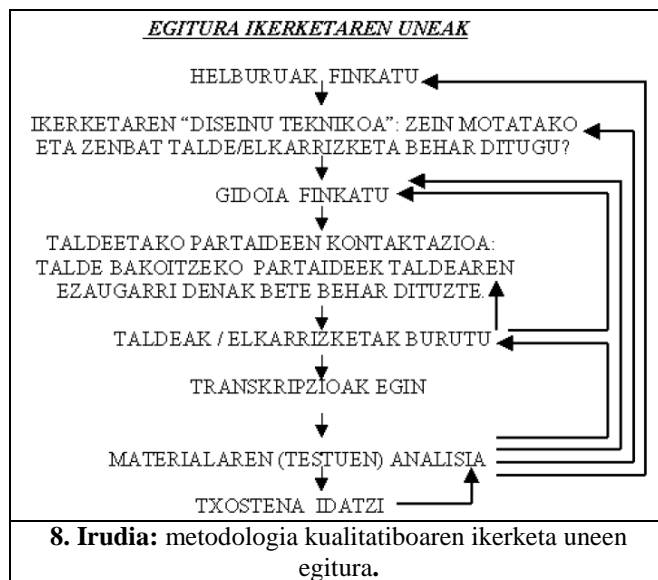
EGITURA IKERKETAREN UNEAK

HELBURUAK FINKATU

IKERKETAREN "DISEINU TEKNIKOA": ZEIN MOTATAKO ETA ZENBAT TALDE/ELKARRIZKETA BEHAR DITUGU?

GIDOIA FINKATU

TALDEETAKO PARTAIDEEN KONTAKTAZIOA: TALDE BAKOITZEKO PARTAIDEEK TALDEAREN EZAUGARRI DENAK BETE BEHAR DITUZTE.

TALDEAK / ELKARRIZKETAK BURUTU

TRANSKRIPZIOAK EGIN

MATERIALAREN (TESTUEN) ANALISIA

TXOSTENA IDATZI

**8. Irudia:** metodologia kualitatiboaren ikerketa uneen egitura.